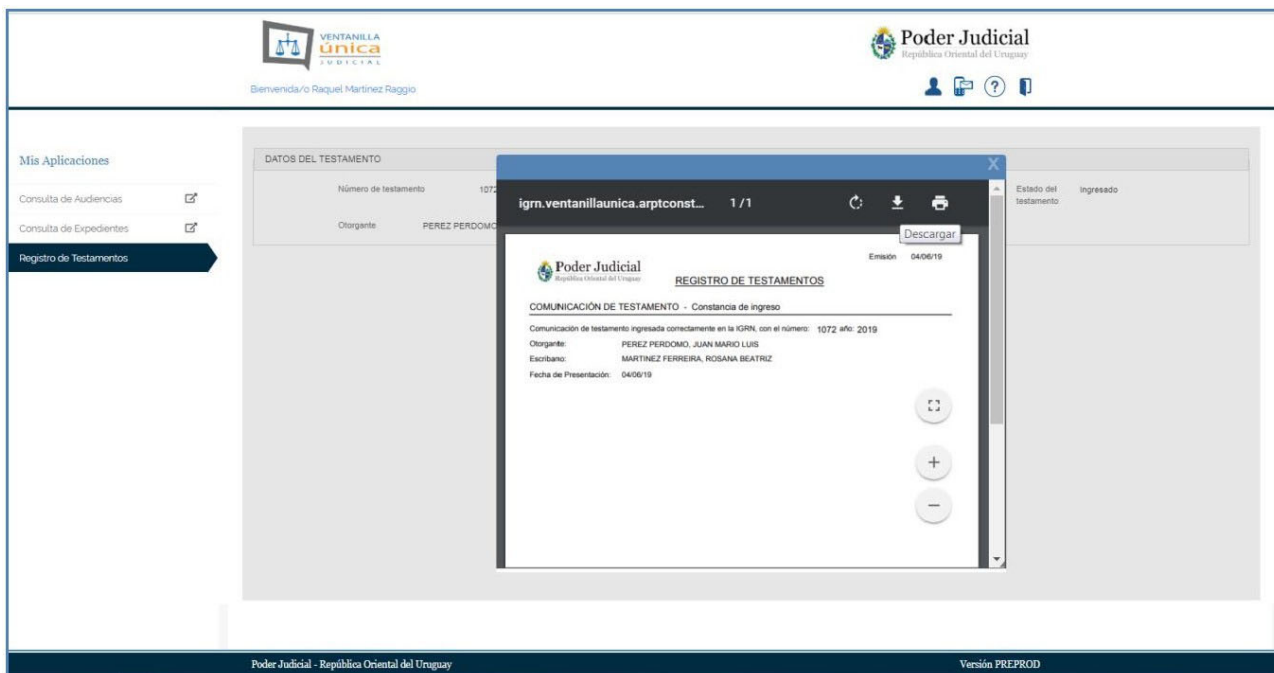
VENTANILLA única JUDICIAL

Bienvenida/o Raquel Martinez Raggio

Poder Judicial
República Oriental del Uruguay

Mis Aplicaciones

Consulta de Audiencias

Consulta de Expedientes

Registro de Testamentos

DATOS DEL TESTAMENTO

Número de testamento 107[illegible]

Otorgante PEREZ PERDOMO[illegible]

Estado del testamento Ingresado

X

igrn.ventanillaunica.arptconst... 1/1

Descargar

Emisión 04/06/19

Poder Judicial
República Oriental del Uruguay

REGISTRO DE TESTAMENTOS

COMUNICACIÓN DE TESTAMENTO - Constancia de ingreso

Comunicación de testamento ingresada correctamente en la IGRN, con el número: 1072 año: 2019

Otorgante: PEREZ PERDOMO, JUAN MARIO LUIS

Escribano: MARTINEZ FERREIRA, ROSANA BEATRIZ

Fecha de Presentación: 04/06/19

+

−

Poder Judicial - República Oriental del Uruguay

Versión PREPROD